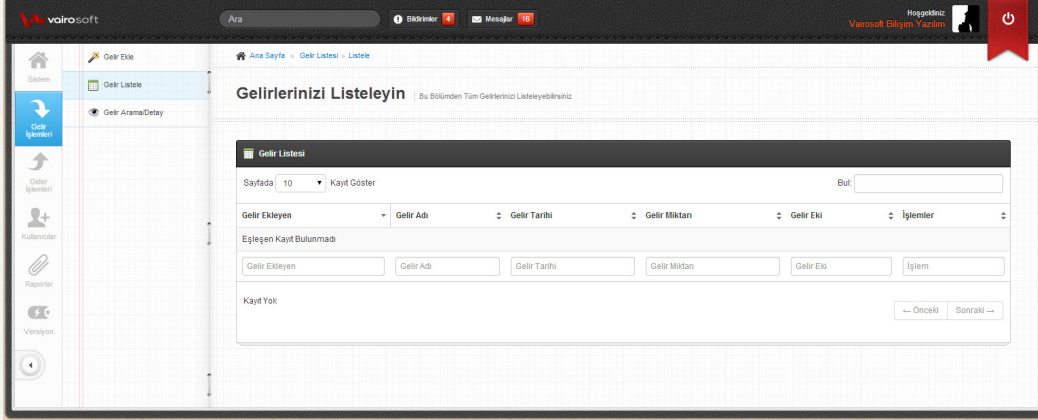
vairosoft

Ara

Bildirimler 4

Mesajlar 16

Hoşgeldiniz
Vairosoft Bilişim Yazılım

Sistem

Gelir İşlemleri

Gider İşlemleri

Kullanıcılar

Raporlar

Versiyon

Gelir Ekle

Gelir Listele

Gelir Arama/Detay

Ana Sayfa » Gelir Listesi » Listele

Gelirlerinizi Listeleyin | Bu Bölümden Tüm Gelirlerinizi Listeleyebilirsiniz

Gelir Listesi

Sayfada 10 Kayıt Göster

Bul:

| Gelir Ekleyen | Gelir Adı | Gelir Tarihi | Gelir Miktarı | Gelir Eki | İşlemler |
|---|---|---|---|---|---|
| Eşleşen Kayıt Bulunmadı | | | | | |
| Gelir Ekleyen | Gelir Adı | Gelir Tarihi | Gelir Miktarı | Gelir Eki | İşlem |

Kayıt Yok

← Önceki Sonraki →